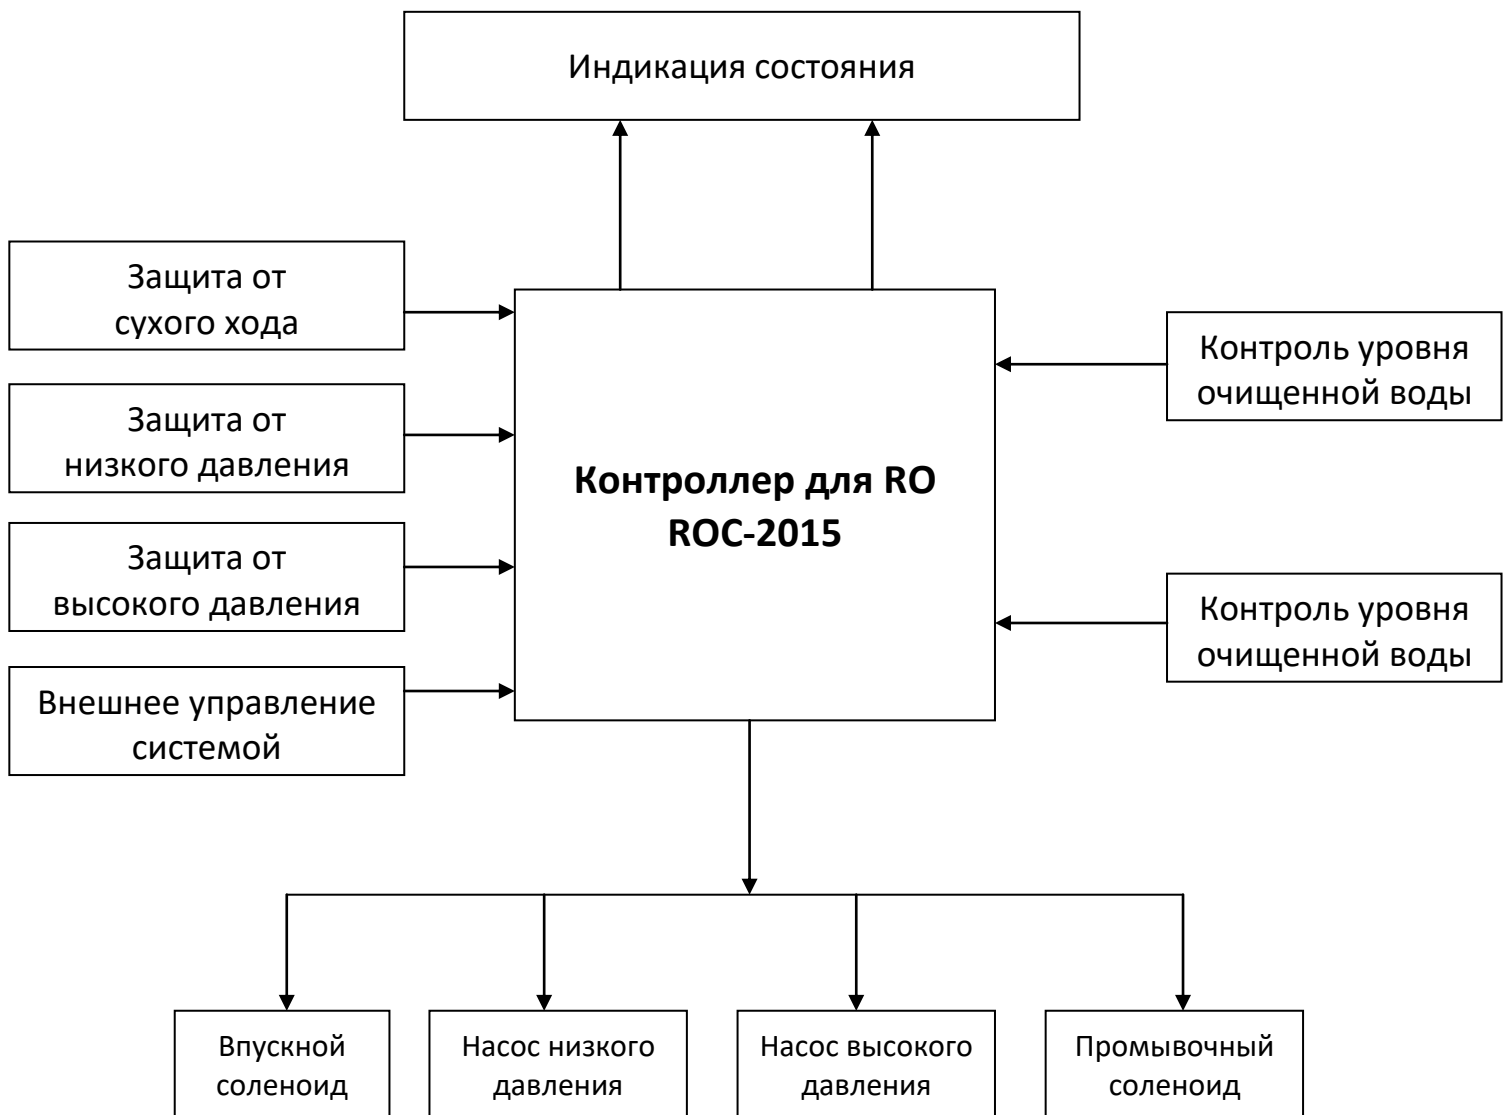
Индикация состояния

Защита от сухого хода

Защита от низкого давления

Защита от высокого давления

Внешнее управление системой

Контроллер для RO
ROC-2015

Контроль уровня очищенной воды

Контроль уровня очищенной воды

Впускной соленоид

Насос низкого давления

Насос высокого давления

Промывочный соленоид